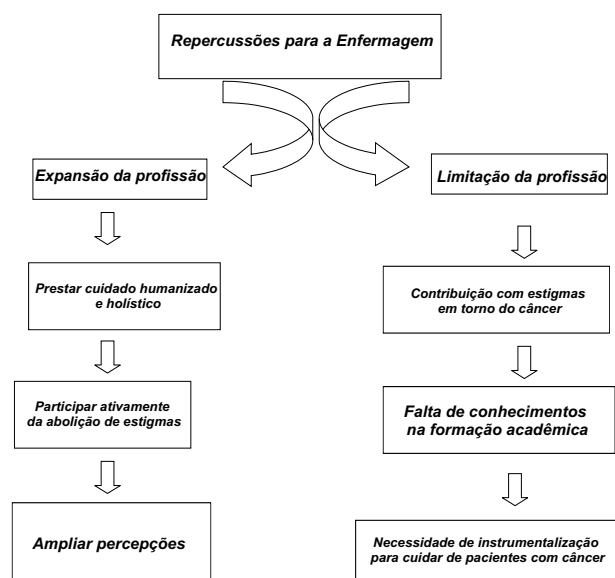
Repercussões para a Enfermagem

Expansão da profissão

Prestar cuidado humanizado e holístico

Participar ativamente da abolição de estigmas

Ampliar percepções

Limitação da profissão

Contribuição com estigmas em torno do câncer

Falta de conhecimentos na formação acadêmica

Necessidade de instrumentalização para cuidar de pacientes com câncer